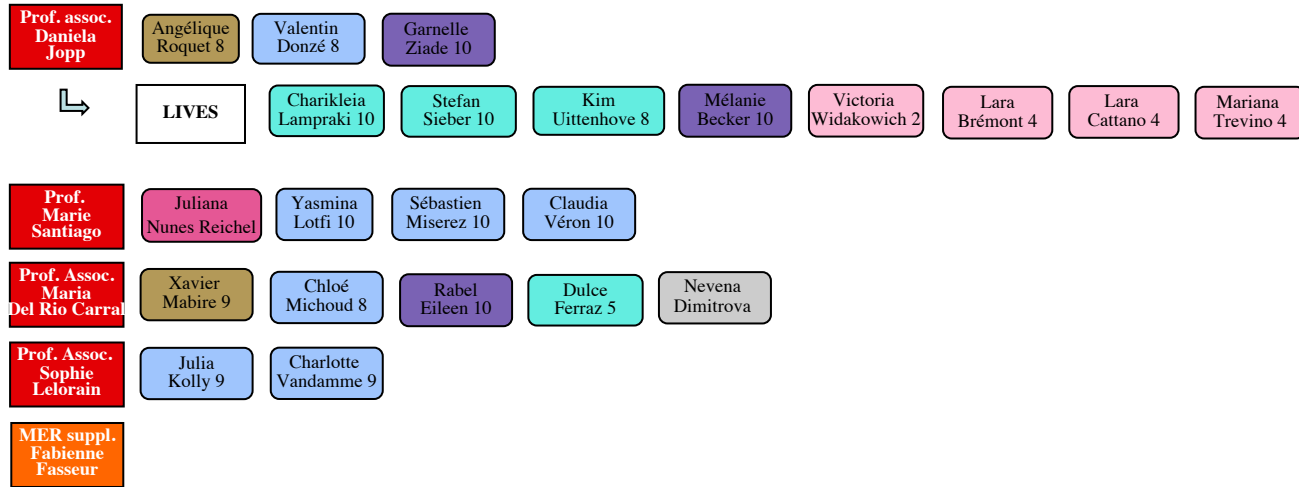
Prof. assoc. Daniela Jopp

Angélique Roquet 8

Valentin Donzé 8

Garnelle Ziade 10

↳

LIVES

Charikleia Lampraki 10

Stefan Sieber 10

Kim Uittenhove 8

Mélanie Becker 10

Victoria Widakowich 2

Lara Brémont 4

Lara Cattano 4

Mariana Trevino 4

Prof. Marie Santiago

Juliana Nunes Reichel

Yasmina Lotfi 10

Sébastien Miserez 10

Claudia Véron 10

Prof. Assoc. Maria Del Rio Carral

Xavier Mabire 9

Chloé Michoud 8

Rabel Eileen 10

Dulce Ferraz 5

Nevena Dimitrova

Prof. Assoc. Sophie Lelorain

Julia Kolly 9

Charlotte Vandamme 9

MER suppl. Fabienne Fasseur